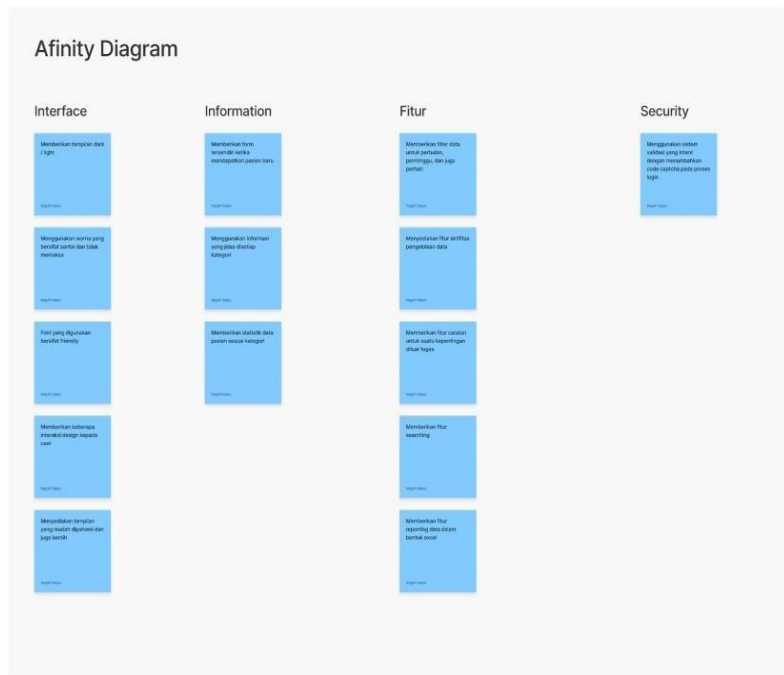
Afinity Diagram

Interface

Memberikan tampilan dark / light

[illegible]

Menggunakan warna yang bersifat santai dan tidak memaksa

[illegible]

Font yang digunakan bersifat friendly

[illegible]

Memberikan beberapa interaksi design kepada user

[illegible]

Menyediakan tampilan yang mudah dipahami dan juga bersih

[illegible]

Information

Memberikan form tersendiri ketika mendaftarkan pasien baru

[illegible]

Menggunakan informasi yang jelas disetiap kategori

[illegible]

Memberikan statistik data pasien sesuai kategori

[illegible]

Fitur

Memberikan filter data untuk perbulan, perminggu, dan juga perhari

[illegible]

Menyediakan fitur aktifitas pengelolaan data

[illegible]

Memberikan fitur catatan untuk suatu kepentingan diluar tugas

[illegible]

Memberikan fitur searching

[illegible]

Memberikan fitur reporting data dalam bentuk excel

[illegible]

Security

Menggunakan sistem validasi yang intent dengan menambahkan code captcha pada proses login

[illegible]